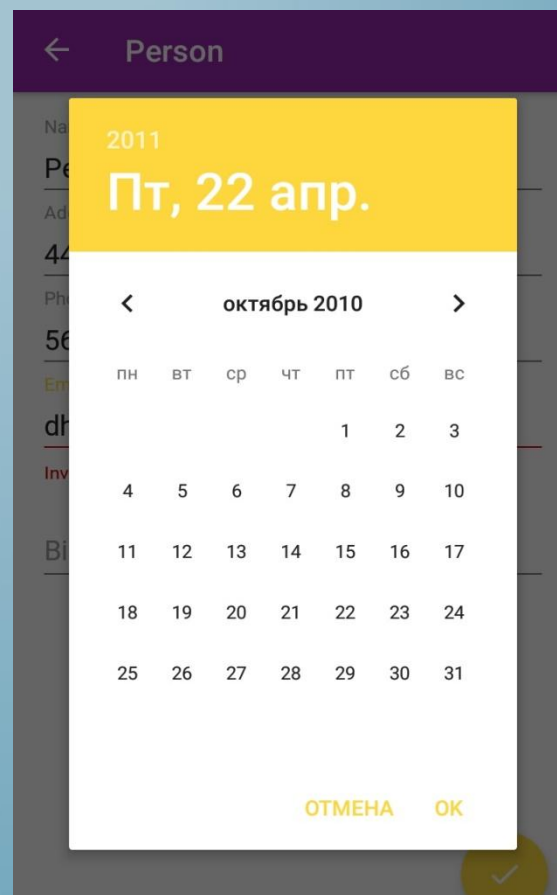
Person

Na
Pe
Ad
44
Ph
56
Em
dh
Inv

Bi

2011
Пт, 22 апр.

октябрь 2010

| пн | вт | ср | чт | пт | сб | вс |
|---|---|---|---|---|---|---|
| | | | | 1 | 2 | 3 |
| 4 | 5 | 6 | 7 | 8 | 9 | 10 |
| 11 | 12 | 13 | 14 | 15 | 16 | 17 |
| 18 | 19 | 20 | 21 | 22 | 23 | 24 |
| 25 | 26 | 27 | 28 | 29 | 30 | 31 |

ОТМЕНА OK